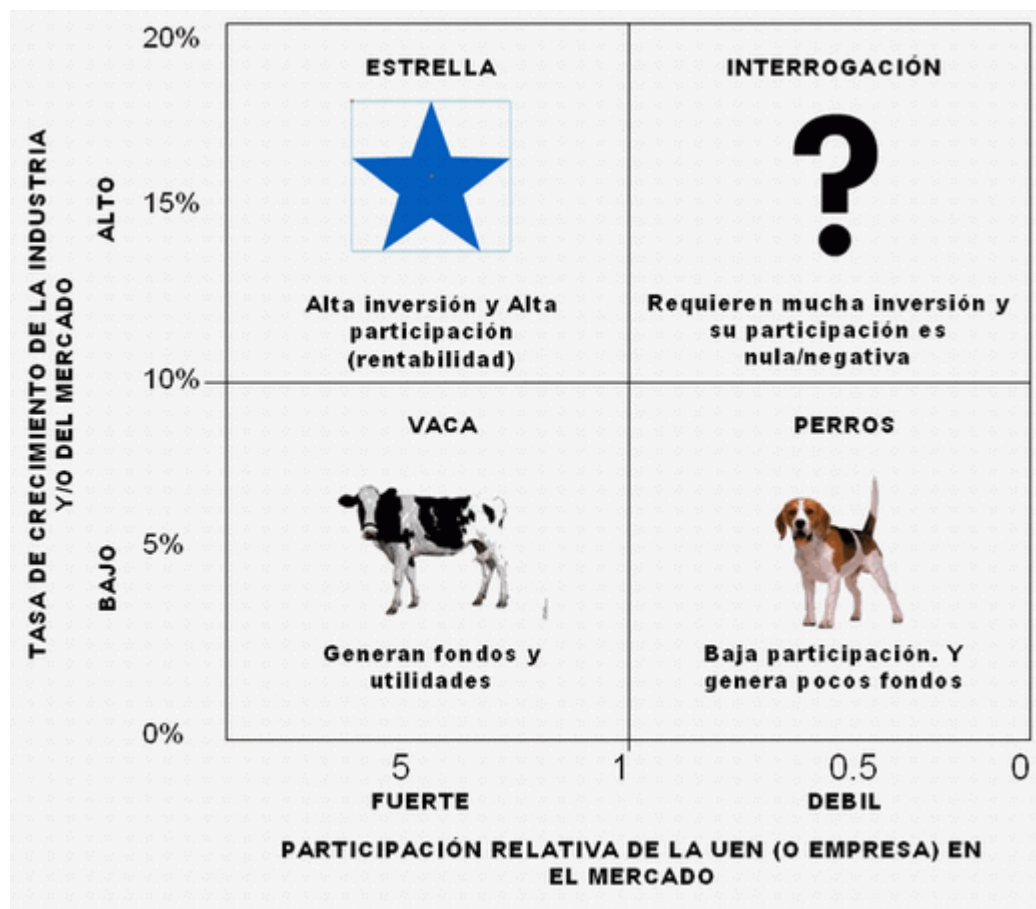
TASA DE CRECIMIENTO DE LA INDUSTRIA Y/O DEL MERCADO

ALTO

BAJO

20%

15%

10%

5%

0%

ESTRELLA

Alta inversión y Alta participación (rentabilidad)

INTERROGACIÓN

?

Requieren mucha inversión y su participación es nula/negativa

VACA

Generan fondos y utilidades

PERROS

Baja participación. Y genera pocos fondos

5

1

0.5

0

FUERTE

DEBIL

PARTICIPACIÓN RELATIVA DE LA UEN (O EMPRESA) EN EL MERCADO